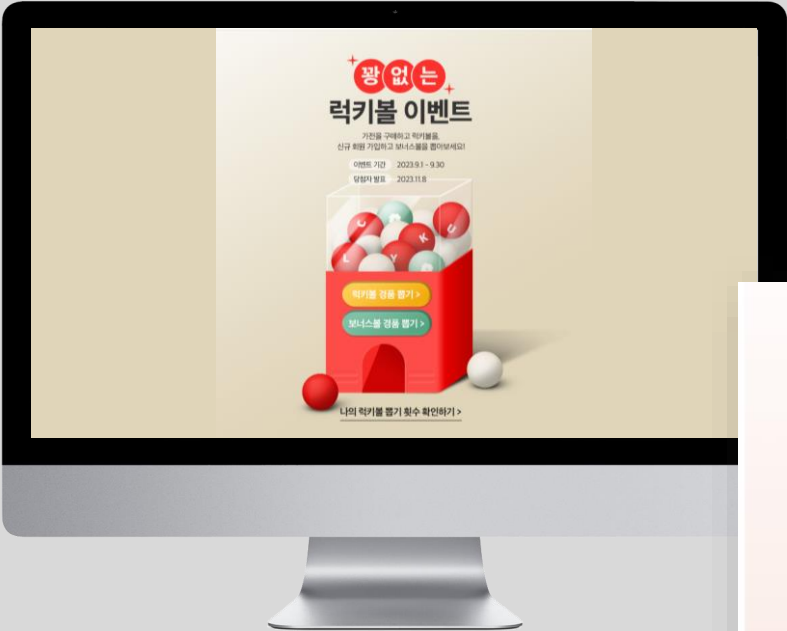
꽝 없는
럭키볼 이벤트

가전을 구매하고 럭키볼을,
신규 회원 가입하고 보너스볼을 뽑아보세요!

이벤트 기간 2023.9.1 ~ 9.30
당첨자 발표 2023.11.8

럭키볼 경품 뽑기 >
보너스볼 경품 뽑기 >

나의 럭키볼 뽑기 횟수 확인하기 >